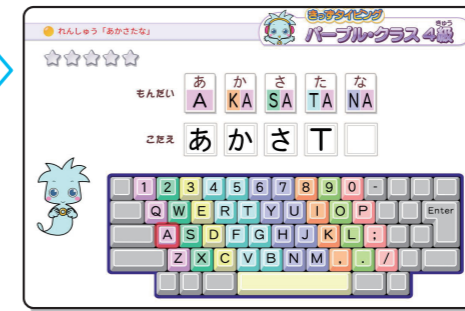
れんしゅう「あかさたな」

きっずタイピング パープル・クラス 4級 きゅう

もんだい
あ か さ た な
A KA SA TA NA

こたえ あ か さ T

1 2 3 4 5 6 7 8 9 0 -
Q W E R T Y U I O P
Enter
A S D F G H J K L ;
Z X C V B N M , . /